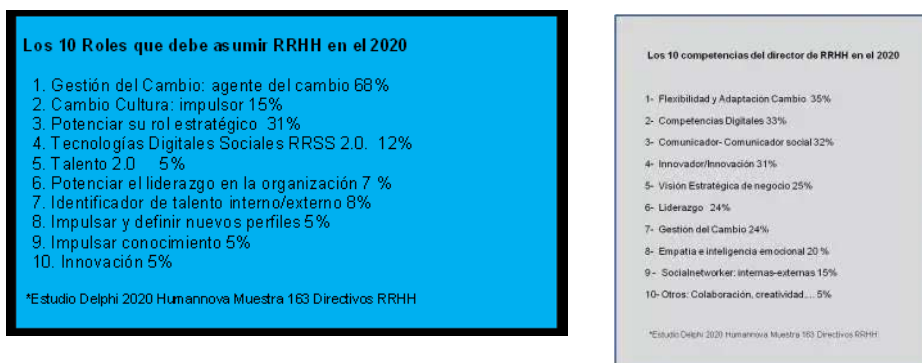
Los 10 Roles que debe asumir RRHH en el 2020

1. Gestión del Cambio: agente del cambio 68%
2. Cambio Cultura: impulsor 15%
3. Potenciar su rol estratégico 31%
4. Tecnologías Digitales Sociales RRSS 2.0. 12%
5. Talento 2.0 5%
6. Potenciar el liderazgo en la organización 7 %
7. Identificador de talento interno/externo 8%
8. Impulsar y definir nuevos perfiles 5%
9. Impulsar conocimiento 5%
10. Innovación 5%

*Estudio Delphi 2020 Humannova Muestra 163 Directivos RRHH

Los 10 competencias del director de RRHH en el 2020

1- Flexibilidad y Adaptación Cambio 35%

2- Competencias Digitales 33%

3- Comunicador- Comunicador social 32%

4- Innovador/Innovación 31%

5- Visión Estratégica de negocio 25%

6- Liderazgo 24%

7- Gestión del Cambio 24%

8- Empatia e inteligencia emocional 20 %

9- Socialnetworker: internas-externas 15%

10- Otros: Colaboración, creatividad,... 5%

*Estudio Delphi 2020 Humannova Muestra 163 Directivos RRHH